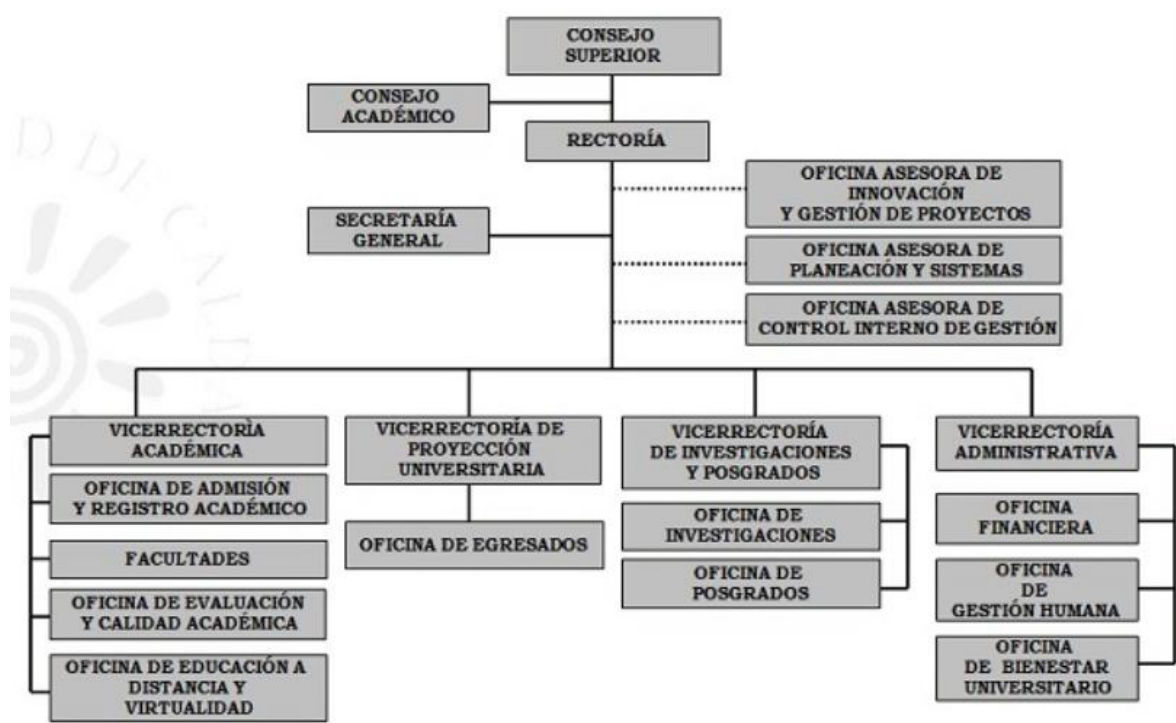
CONSEJO SUPERIOR

CONSEJO ACADÉMICO

RECTORÍA

OFICINA ASESORA DE INNOVACIÓN Y GESTIÓN DE PROYECTOS

SECRETARÍA GENERAL

OFICINA ASESORA DE PLANEACIÓN Y SISTEMAS

OFICINA ASESORA DE CONTROL INTERNO DE GESTIÓN

VICERRECTORÍA ACADÉMICA

OFICINA DE ADMISIÓN Y REGISTRO ACADÉMICO

FACULTADES

OFICINA DE EVALUACIÓN Y CALIDAD ACADÉMICA

OFICINA DE EDUCACIÓN A DISTANCIA Y VIRTUALIDAD

VICERRECTORÍA DE PROYECCIÓN UNIVERSITARIA

OFICINA DE EGRESADOS

VICERRECTORÍA DE INVESTIGACIONES Y POSGRADOS

OFICINA DE INVESTIGACIONES

OFICINA DE POSGRADOS

VICERRECTORÍA ADMINISTRATIVA

OFICINA FINANCIERA

OFICINA DE GESTIÓN HUMANA

OFICINA DE BIENESTAR UNIVERSITARIO